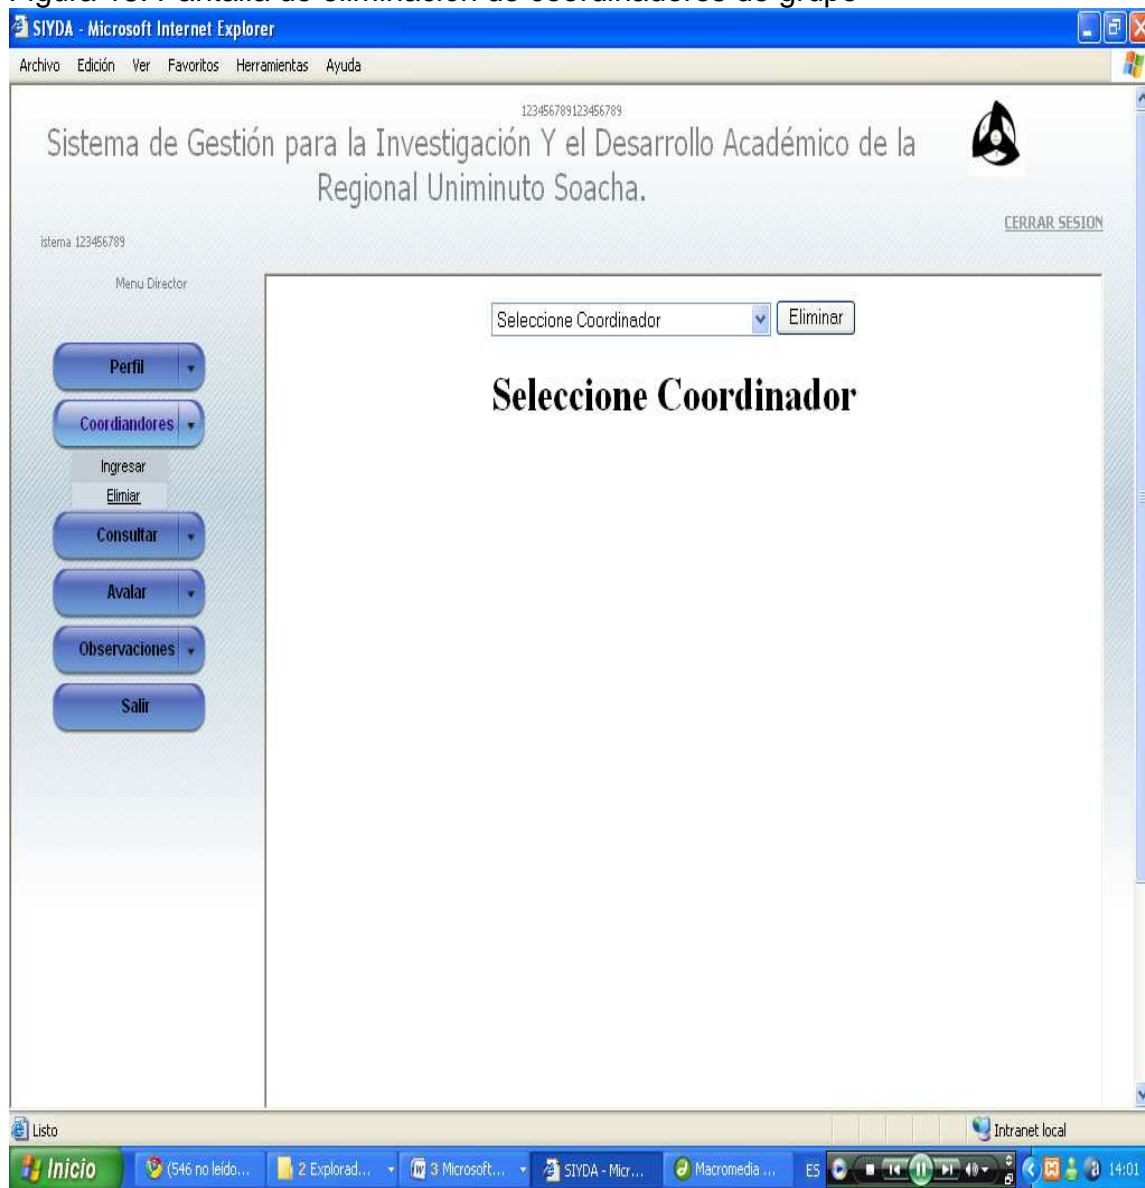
Figura 16. Pantalla de eliminación de coordinadores de grupo

SIYDA - Microsoft Internet Explorer

Archivo Edición Ver Favoritos Herramientas Ayuda

123456789123456789

Sistema de Gestión para la Investigación Y el Desarrollo Académico de la Regional Uniminuto Soacha.

istema 123456789

CERRAR SESION

Menu Director

Perfil

Coordiandores

Ingresar

Elimiar

Consultar

Avalar

Observaciones

Salir

Seleccione Coordinador

Eliminar

Seleccione Coordinador

Listo

Intranet local

Inicio

(546 no leído...

2 Explorad...

3 Microsoft...

SIYDA - Micr...

Macromedia ...

ES

14:01